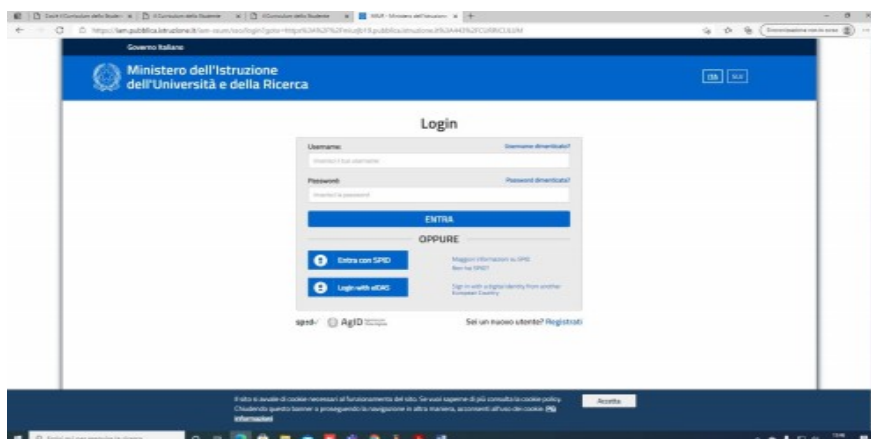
Governo Italiano

Ministero dell'Istruzione dell'Università e della Ricerca

Login

Username:

Username dimenticato?

Inserisci il tuo username

Password:

Password dimenticata?

Inserisci la password

ENTRA

OPPURE

Entra con SPID

Maggiori informazioni su SPID

Non hai SPID?

Login with eIDAS

Sign in with a digital identity from another European Country

spid AgID

Sei un nuovo utente? Registrati

Il sito si avvale di cookie necessari al funzionamento del sito. Se vuoi saperne di più consulta la cookie policy. Chiudendo questo banner o proseguendo la navigazione in altra maniera, acconsenti all'uso dei cookie. Più informazioni

Accetta